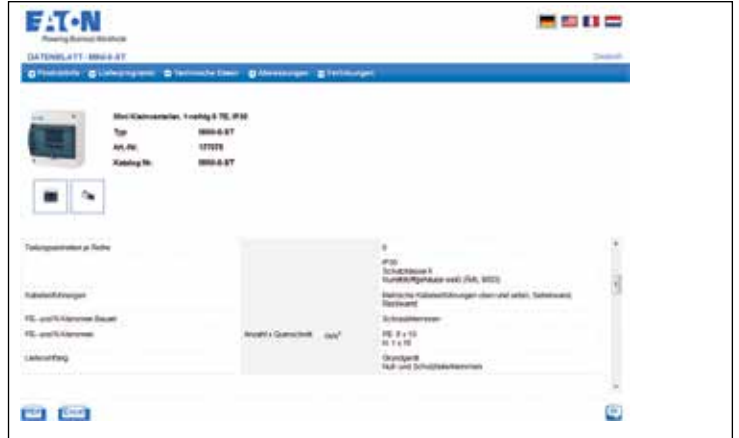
E·T·N
Powering Business Worldwide

DATENBLATT - MINI-6-ST

Deutsch

Produktinfo  Lieferprogramm  Technische Daten  Abmessungen  Zertifizierungen

Mini-Kleinverteiler, 1-reihig 6 TE, IP30
Typ MINI-6-ST
Art.-Nr. 177070
Katalog Nr. MINI-6-ST

| | | |
|---|---|---|
| Teilungseinheiten je Reihe | | 6 |
| | | IP30 Schutzklasse II Kunststoffgehäuse weiß (RAL 9003) |
| Kabeleinführungen | | Metrische Kabeleinführungen oben und unten, Seitenwand, Rückwand |
| PE- und N-Klemmen Bauart | | Schraubklemmen |
| PE- und N-Klemmen | Anzahl x Querschnitt $mm^2$ | PE: 8 x 10 N: 1 x 16 |
| Lieferumfang | | Grundgerät Null- und Schutzleiterklemmen |

PDF  Email